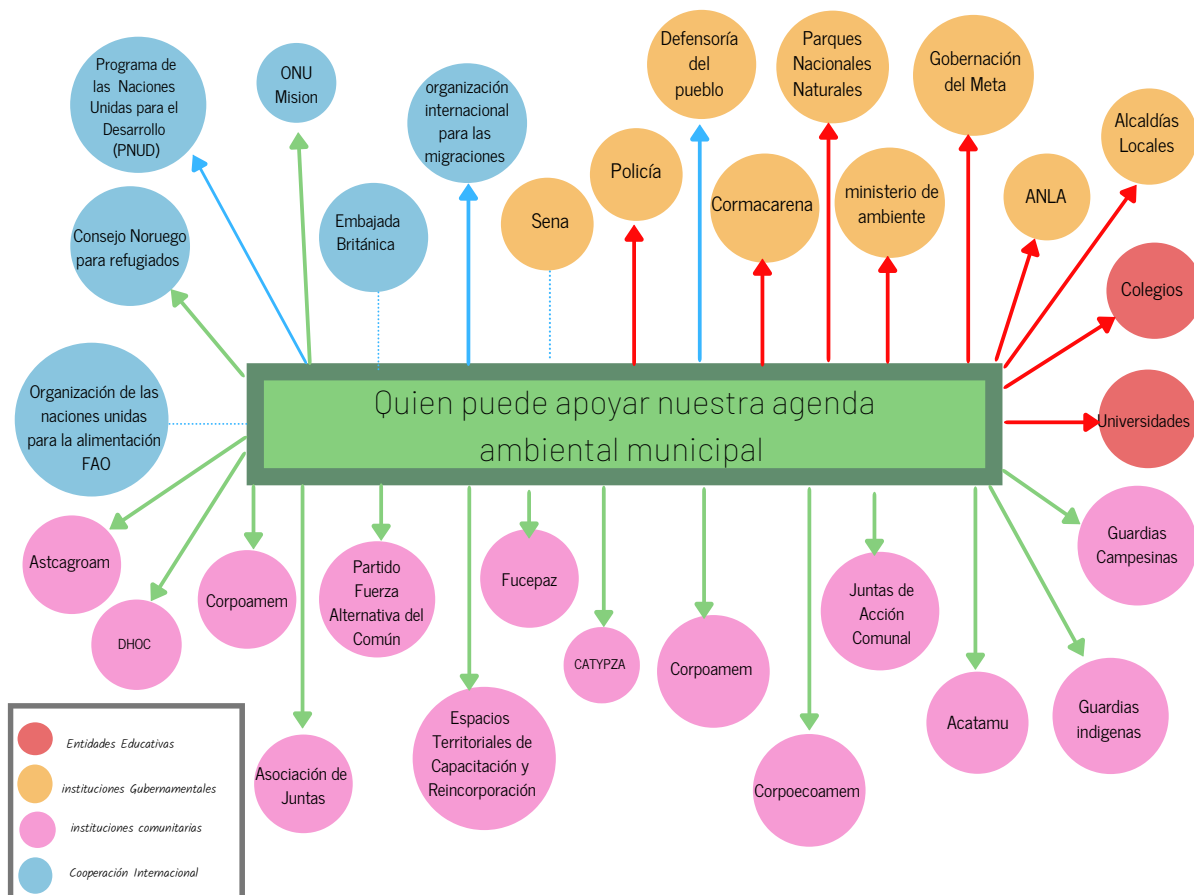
Quien puede apoyar nuestra agenda ambiental municipal

Programa de las Naciones Unidas para el Desarrollo (PNUD)

ONU Mision

organización internacional para las migraciones

Defensoría del pueblo

Parques Nacionales Naturales

Gobernación del Meta

Alcaldías Locales

Policía

Sena

Cormacarena

ministerio de ambiente

ANLA

Colegios

Universidades

Consejo Noruego para refugiados

Embajada Británica

Organización de las naciones unidas para la alimentación FAO

Astcagroam

DHOC

Corpoamem

Asociación de Juntas

Partido Fuerza Alternativa del Común

Espacios Territoriales de Capacitación y Reincorporación

Fucepaz

CATYPZA

Corpoamem

Corpoecoamem

Juntas de Acción Comunal

Acatamu

Guardias Campesinas

Guardias indigenas

Entidades Educativas

instituciones Gubernamentales

instituciones comunitarias

Cooperación Internacional